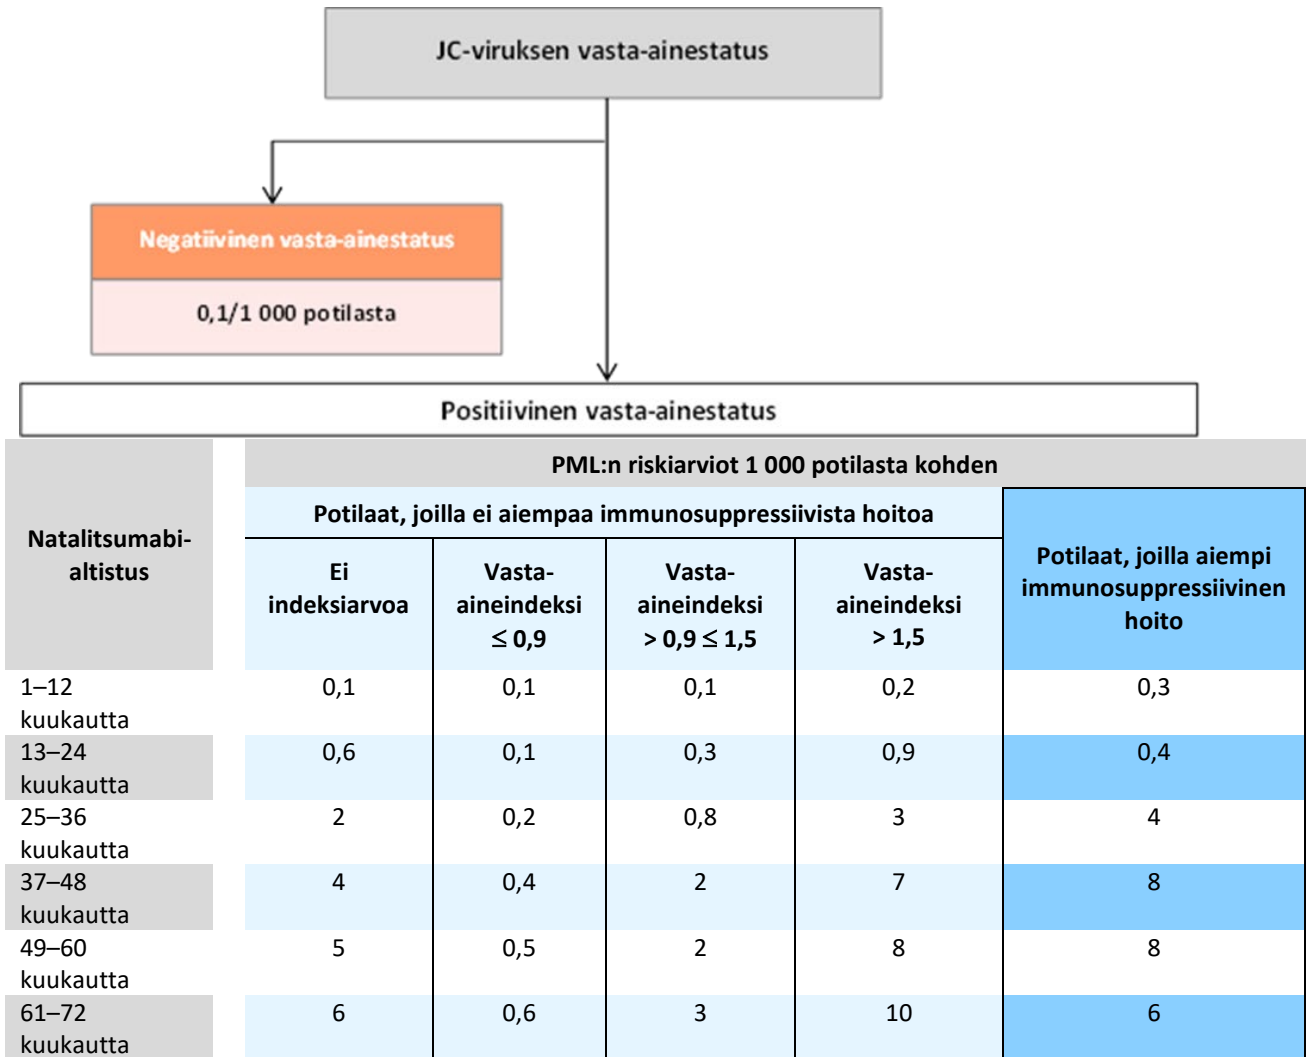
JC-viruksen vasta-ainestatus

Negatiivinen vasta-ainestatus

0,1/1 000 potilasta

Positiivinen vasta-ainestatus

| Natalitsumabi-altistus | PML:n riskiarviot 1 000 potilasta kohden | | | | |
|---|---|---|---|---|---|
| | Potilaat, joilla ei aiempaa immunosuppressiivista hoitoa | | | | Potilaat, joilla aiempi immunosuppressiivinen hoito |
| | Ei indeksiarvoa | Vasta-aineindeksi $\leq 0,9$ | Vasta-aineindeksi $> 0,9 \leq 1,5$ | Vasta-aineindeksi $> 1,5$ | |
| 1–12 kuukautta | 0,1 | 0,1 | 0,1 | 0,2 | 0,3 |
| 13–24 kuukautta | 0,6 | 0,1 | 0,3 | 0,9 | 0,4 |
| 25–36 kuukautta | 2 | 0,2 | 0,8 | 3 | 4 |
| 37–48 kuukautta | 4 | 0,4 | 2 | 7 | 8 |
| 49–60 kuukautta | 5 | 0,5 | 2 | 8 | 8 |
| 61–72 kuukautta | 6 | 0,6 | 3 | 10 | 6 |